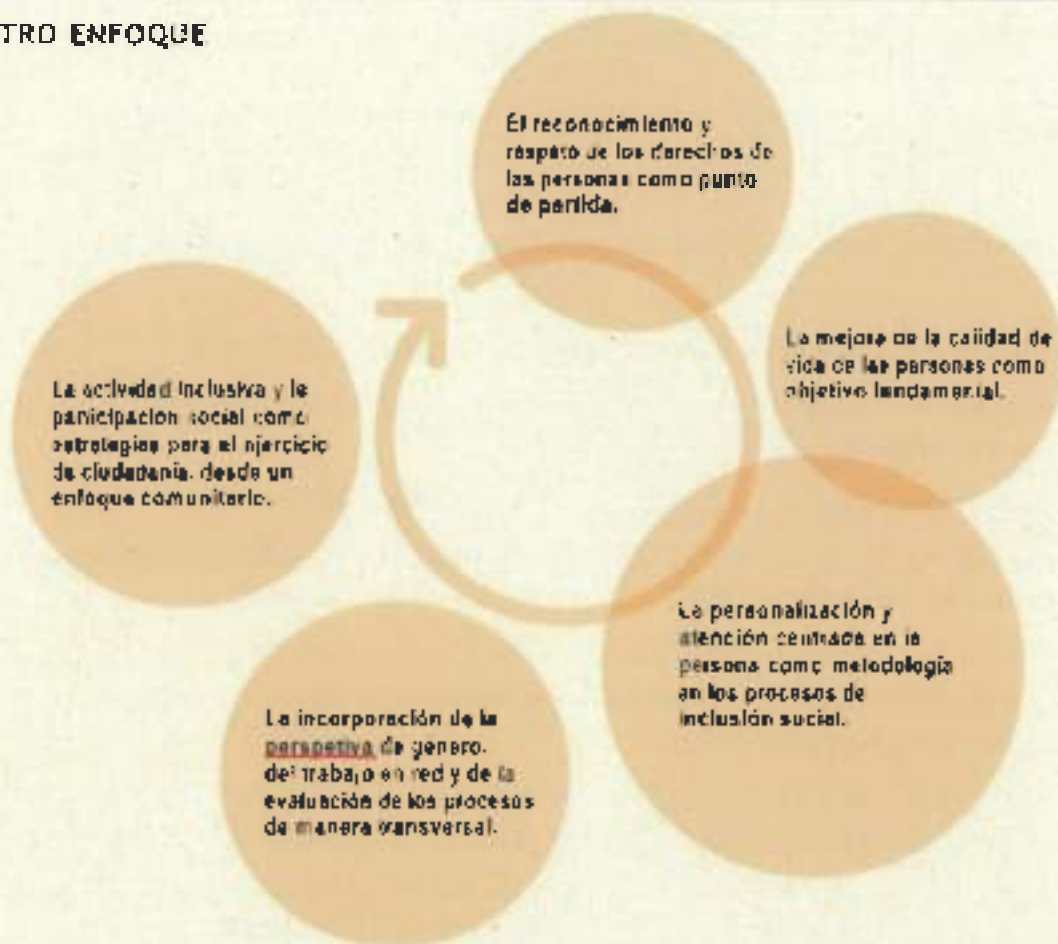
TRO ENFOQUE

El reconocimiento y respeto de los derechos de las personas como punto de partida.

La mejora de la calidad de vida de las personas como objetivo fundamental.

La personalización y atención centrada en la persona como metodología en los procesos de inclusión social.

La incorporación de la perspetiva de genero, del trabajo en red y de la evaluación de los procesos de manera transversal.

La actividad inclusiva y la participación social como estrategias para el ejercicio de ciudadanía, desde un enfoque comunitario.